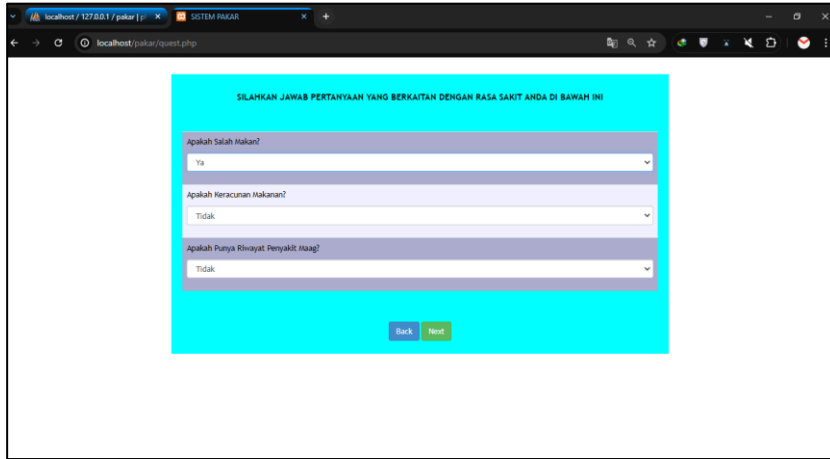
localhost / 127.0.0.1 / pakar | p ×

SISTEM PAKAR ×

+

localhost/pakar/quest.php

SILAHKAN JAWAB PERTANYAAN YANG BERKAITAN DENGAN RASA SAKIT ANDA DI BAWAH INI

Apakah Salah Makan?

Ya

Apakah Keracunan Makanan?

Tidak

Apakah Punya Riwayat Penyakit Maag?

Tidak

Back Next